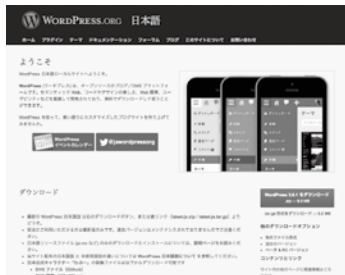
WordPress.org 日本語

ホーム　プラグイン　テーマ　ドキュメンテーション　フォーラム　ブログ　このサイトについて　お問い合わせ

ようこそ

WordPress 日本語ローカルサイトへようこそ。

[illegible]

WordPress イベントカレンダー

@jawordpressorg

ダウンロード

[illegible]

WordPress 3.6.1 をダウンロード

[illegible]

他のダウンロードオプション

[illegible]

コンテンツリスト

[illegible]